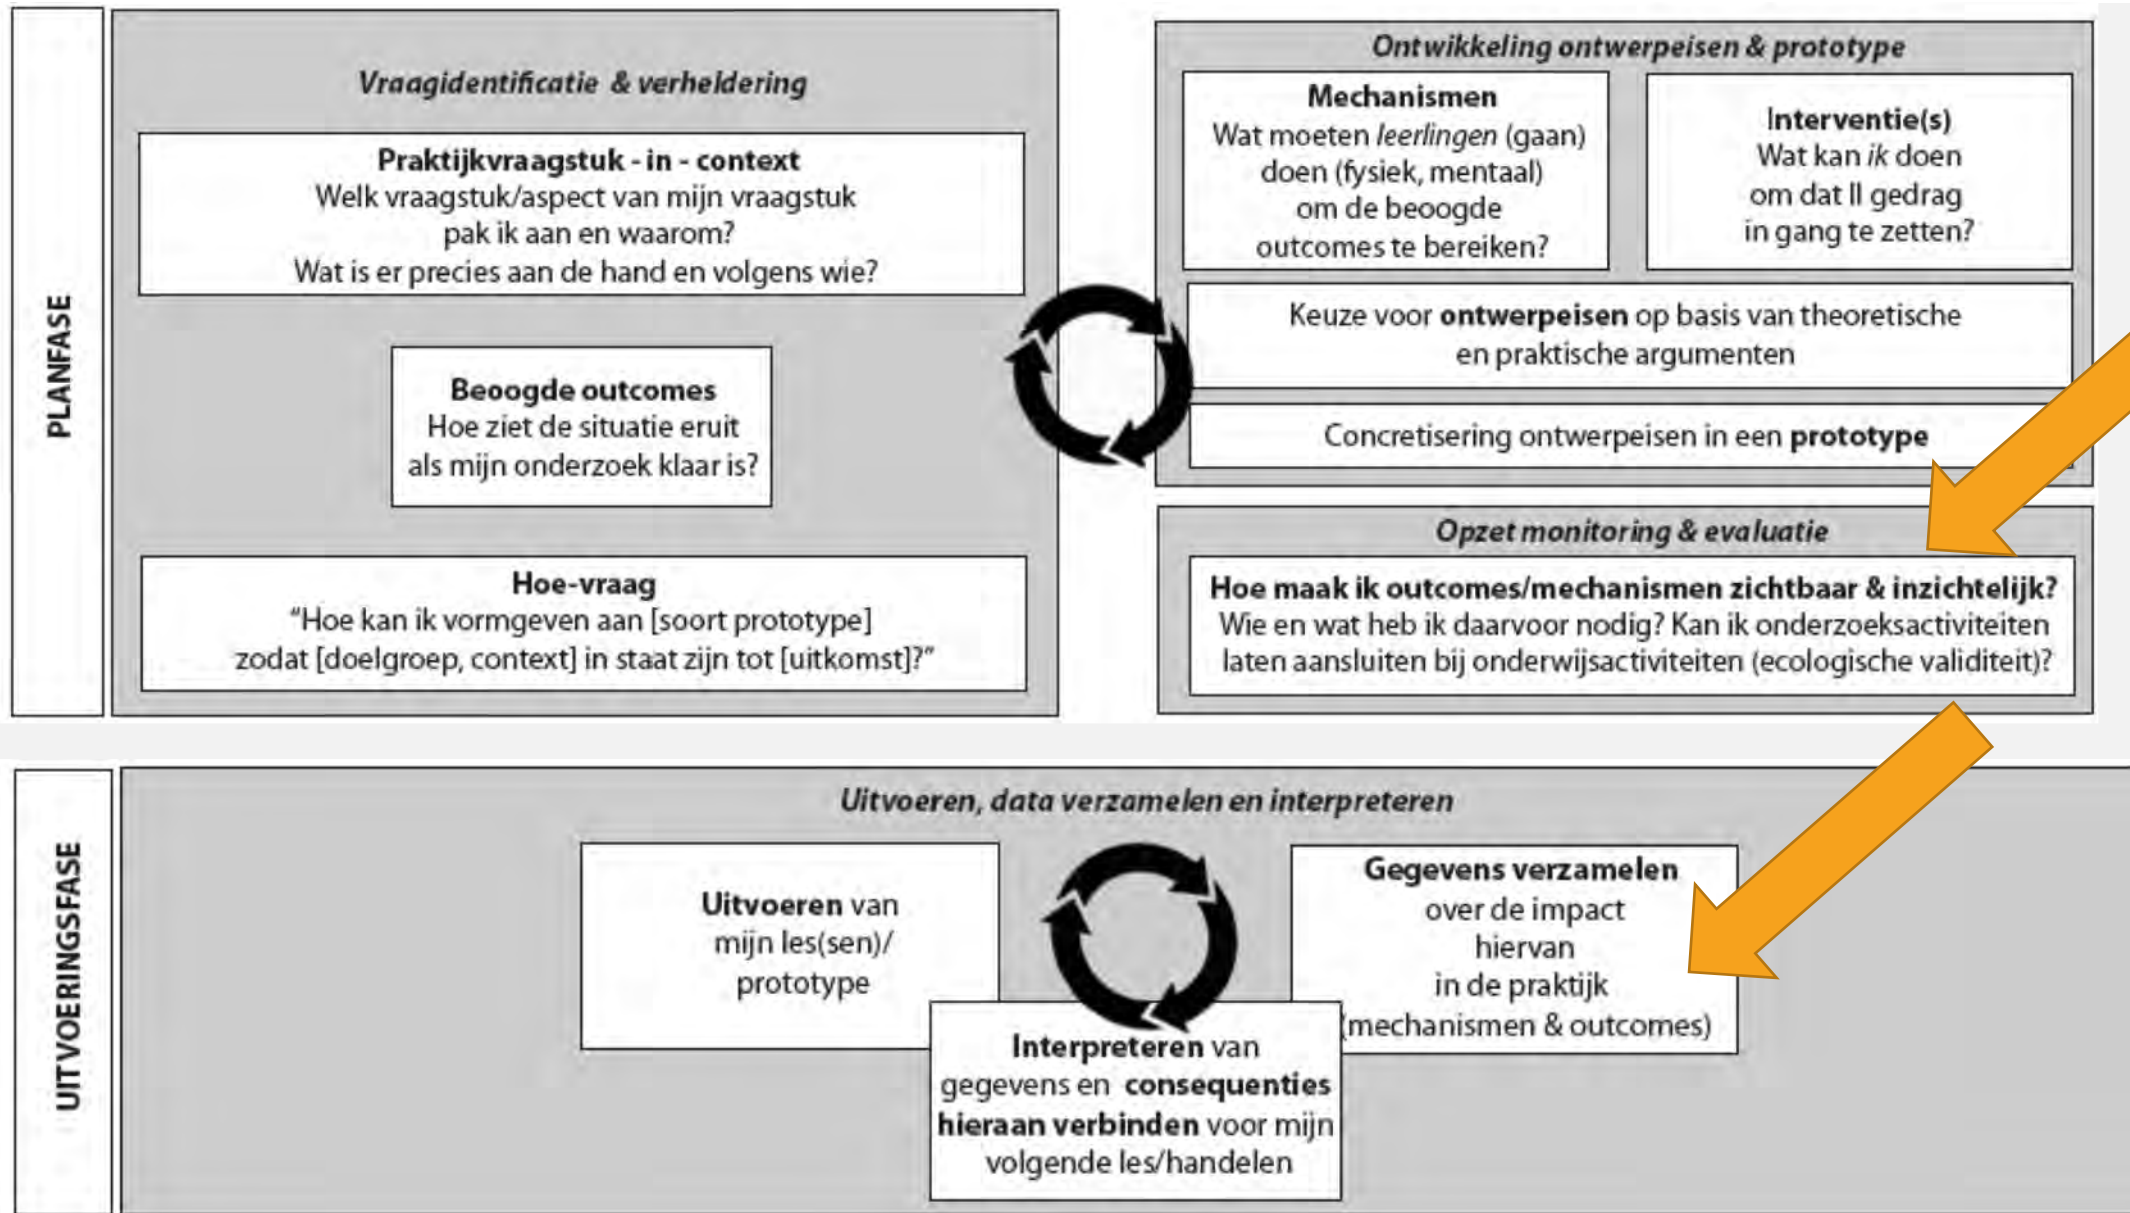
PLANFASE

Vraagidentificatie & verheldering

Praktijkvraagstuk - in - context
Welk vraagstuk/aspect van mijn vraagstuk pak ik aan en waarom? Wat is er precies aan de hand en volgens wie?

Beoogde outcomes
Hoe ziet de situatie eruit als mijn onderzoek klaar is?

Hoe-vraag
"Hoe kan ik vormgeven aan [soort prototype] zodat [doelgroep, context] in staat zijn tot [uitkomst]?"

Ontwikkeling ontwerpeisen & prototype

Mechanismen
Wat moeten leerlingen (gaan) doen (fysiek, mentaal) om de beoogde outcomes te bereiken?

Interventie(s)
Wat kan ik doen om dat ll gedrag in gang te zetten?

Keuze voor ontwerpeisen op basis van theoretische en praktische argumenten

Concretisering ontwerpeisen in een prototype

Opzet monitoring & evaluatie

Hoe maak ik outcomes/mechanismen zichtbaar & inzichtelijk?
Wie en wat heb ik daarvoor nodig? Kan ik onderzoeksactiviteiten laten aansluiten bij onderwijsactiviteiten (ecologische validiteit)?

UITVOERINGSFASE

Uitvoeren, data verzamelen en interpreteren

Uitvoeren van mijn les(sen)/ prototype

Gegevens verzamelen over de impact hiervan in de praktijk (mechanismen & outcomes)

Interpreteren van gegevens en consequenties hieraan verbinden voor mijn volgende les/handelen